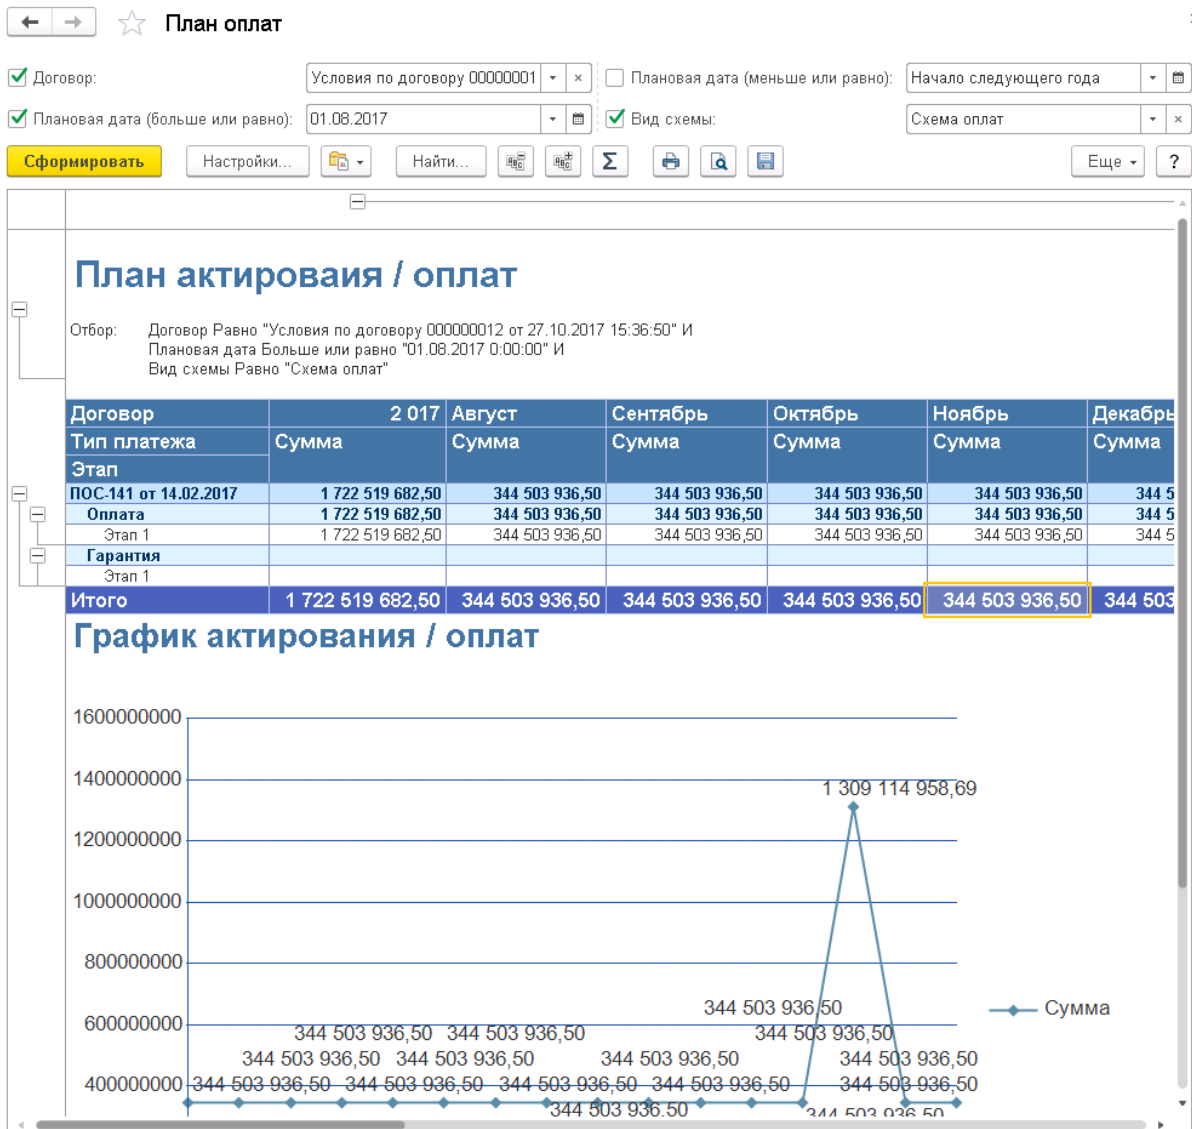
План оплат

Договор: Условия по договору 00000001 Плановая дата (меньше или равно): Начало следующего года

Плановая дата (больше или равно): 01.08.2017 Вид схемы: Схема оплат

Сформировать Настройки... Найти... Еще ?

План активроваия / оплат

Отбор: Договор Равно "Условия по договору 000000012 от 27.10.2017 15:36:50" И
Плановая дата Больше или равно "01.08.2017 0:00:00" И
Вид схемы Равно "Схема оплат"

| Договор | 2 017 | Август | Сентябрь | Октябрь | Ноябрь | Декабрь |
|---|---|---|---|---|---|---|
| Тип платежа | Сумма | Сумма | Сумма | Сумма | Сумма | Сумма |
| Этап | | | | | | |
| ПОС-141 от 14.02.2017 | 1 722 519 682,50 | 344 503 936,50 | 344 503 936,50 | 344 503 936,50 | 344 503 936,50 | 344 5 |
| Оплата | 1 722 519 682,50 | 344 503 936,50 | 344 503 936,50 | 344 503 936,50 | 344 503 936,50 | 344 5 |
| Этап 1 | 1 722 519 682,50 | 344 503 936,50 | 344 503 936,50 | 344 503 936,50 | 344 503 936,50 | 344 5 |
| Гарантия | | | | | | |
| Этап 1 | | | | | | |
| Итого | 1 722 519 682,50 | 344 503 936,50 | 344 503 936,50 | 344 503 936,50 | 344 503 936,50 | 344 503 |

График активрования / оплат

1600000000
1400000000
1200000000
1000000000
800000000
600000000
400000000

1 309 114 958,69
344 503 936,50
344 503 936,50
344 503 936,50
344 503 936,50
344 503 936,50
344 503 936,50
344 503 936,50
344 503 936,50
344 503 936,50
344 503 936,50
344 503 936,50
344 503 936,50
344 503 936,50
344 503 936,50
344 503 936,50

Сумма